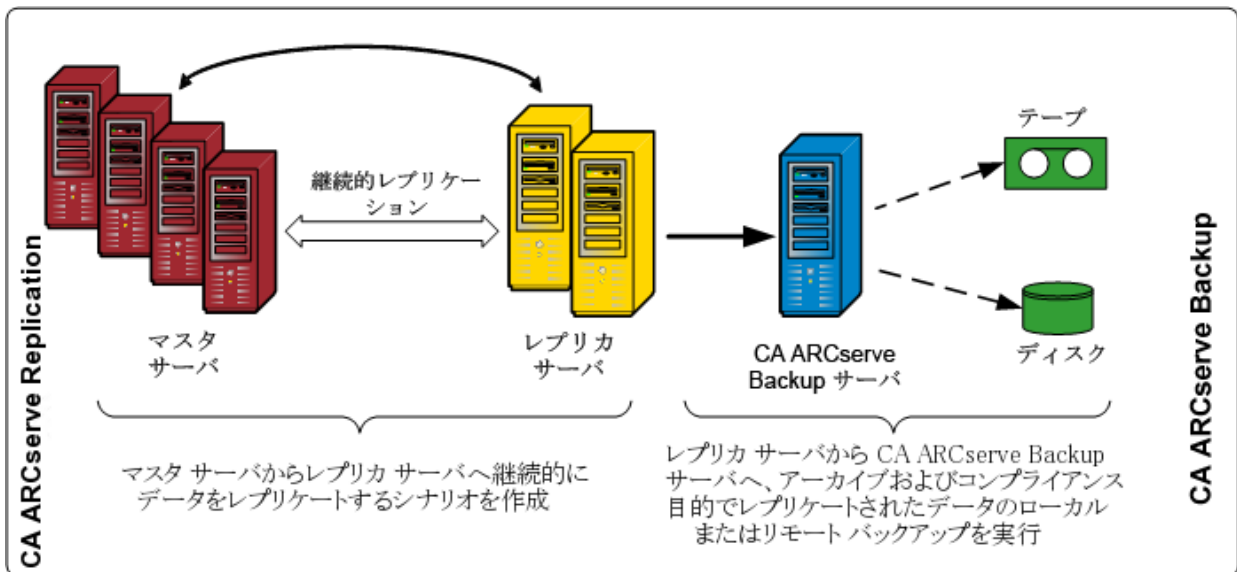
CA ARCserve Replication

継続的レプリケーション

テープ

マスタ
サーバ

レプリカ
サーバ

CA ARCserve
Backup サーバ

ディスク

マスタ サーバからレプリカ サーバへ継続的にデータをレプリケートするシナリオを作成

レプリカ サーバから CA ARCserve Backup サーバへ、アーカイブおよびコンプライアンス目的でレプリケートされたデータのローカルまたはリモート バックアップを実行

CA ARCserve Backup